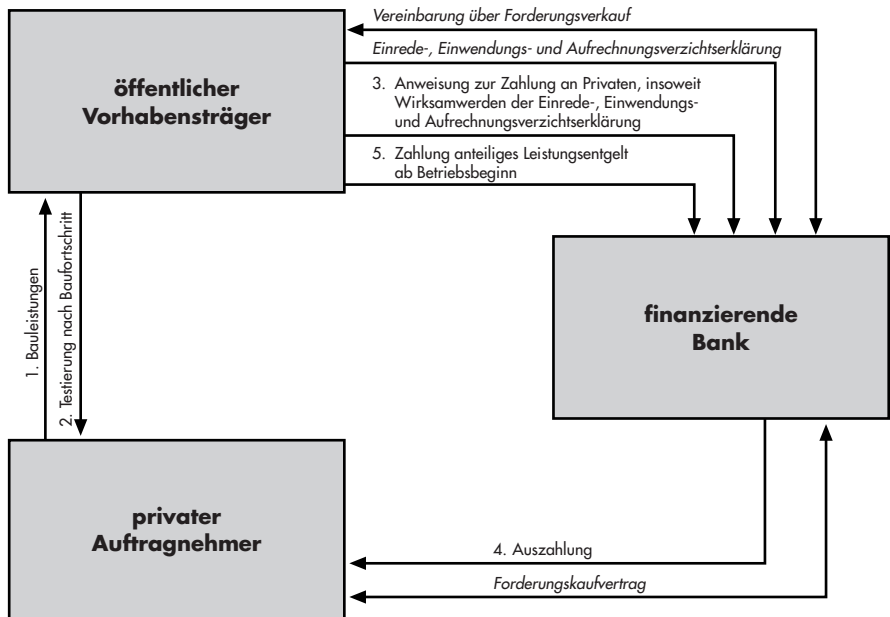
öffentlicher Vorhabensträger

Vereinbarung über Forderungsverkauf

Einrede-, Einwendungs- und Aufrechnungsverzichtserklärung

3. Anweisung zur Zahlung an Privaten, insoweit Wirksamwerden der Einrede-, Einwendungs- und Aufrechnungsverzichtserklärung

5. Zahlung anteiliges Leistungsentgelt ab Betriebsbeginn

1. Bauleistungen

2. Testierung nach Baufortschritt

finanzierende Bank

privater Auftragnehmer

4. Auszahlung

Forderungskaufvertrag